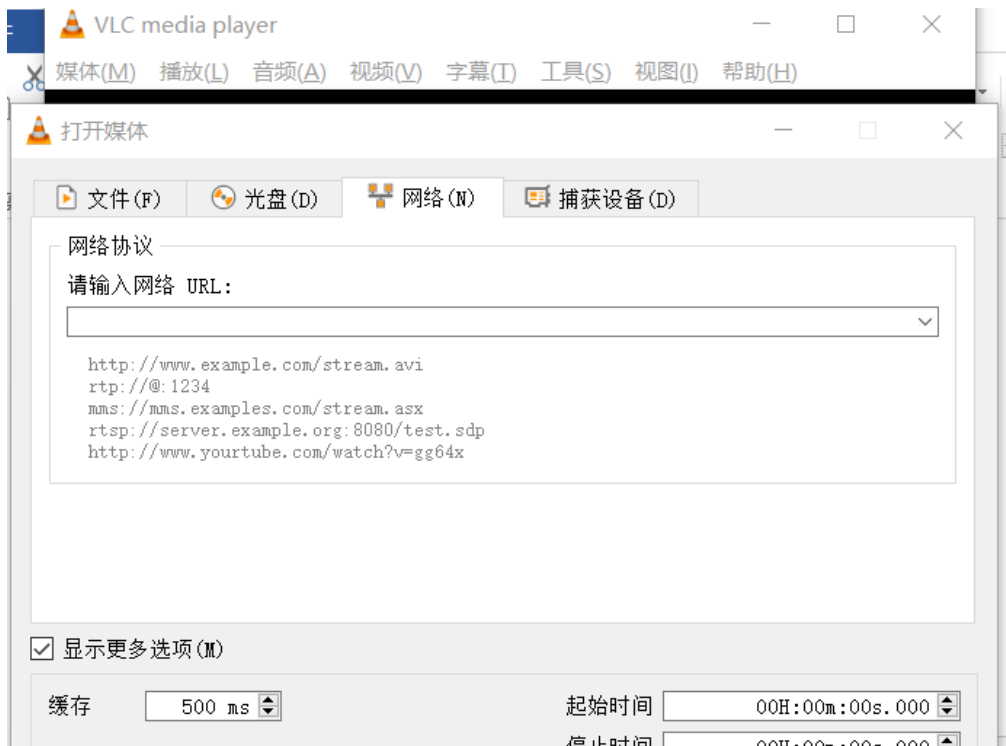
VLC media player

媒体(M) 播放(L) 音频(A) 视频(V) 字幕(T) 工具(S) 视图(I) 帮助(H)

打开媒体

文件(F) 光盘(D) 网络(N) 捕获设备(D)

网络协议

请输入网络 URL:

http://www.example.com/stream.avi
rtp://@:1234
mms://mms.examples.com/stream.asx
rtsp://server.example.org:8080/test.sdp
http://www.yourtube.com/watch?v=gg64x

显示更多选项(M)

缓存 500 ms

起始时间 00H:00m:00s.000

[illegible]